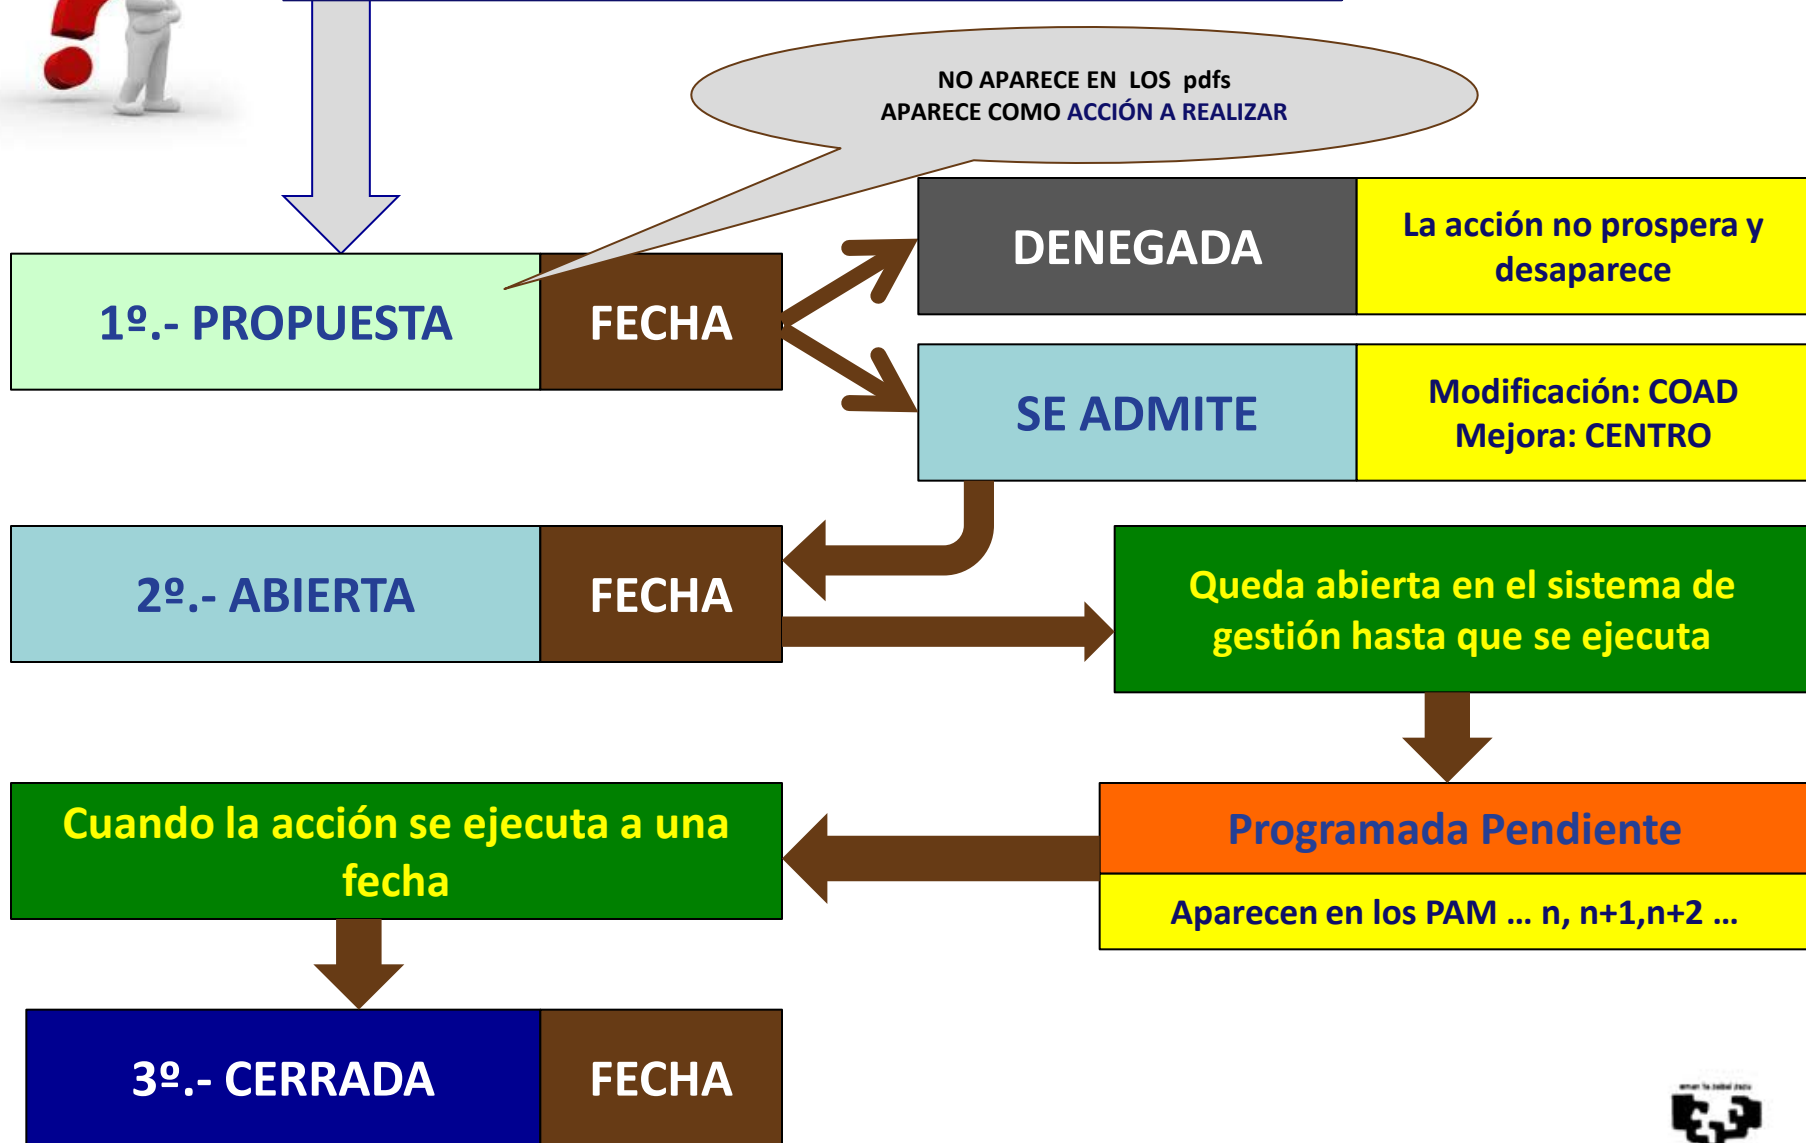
NO APARECE EN LOS pdfs
APARECE COMO ACCIÓN A REALIZAR

DENEGADA

La acción no prospera y desaparece

1º.- PROPUESTA

FECHA

SE ADMITE

Modificación: COAD
Mejora: CENTRO

2º.- ABIERTA

FECHA

Queda abierta en el sistema de gestión hasta que se ejecuta

Cuando la acción se ejecuta a una fecha

Programada Pendiente

Aparecen en los PAM … n, n+1,n+2 …

3º.- CERRADA

FECHA

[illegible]